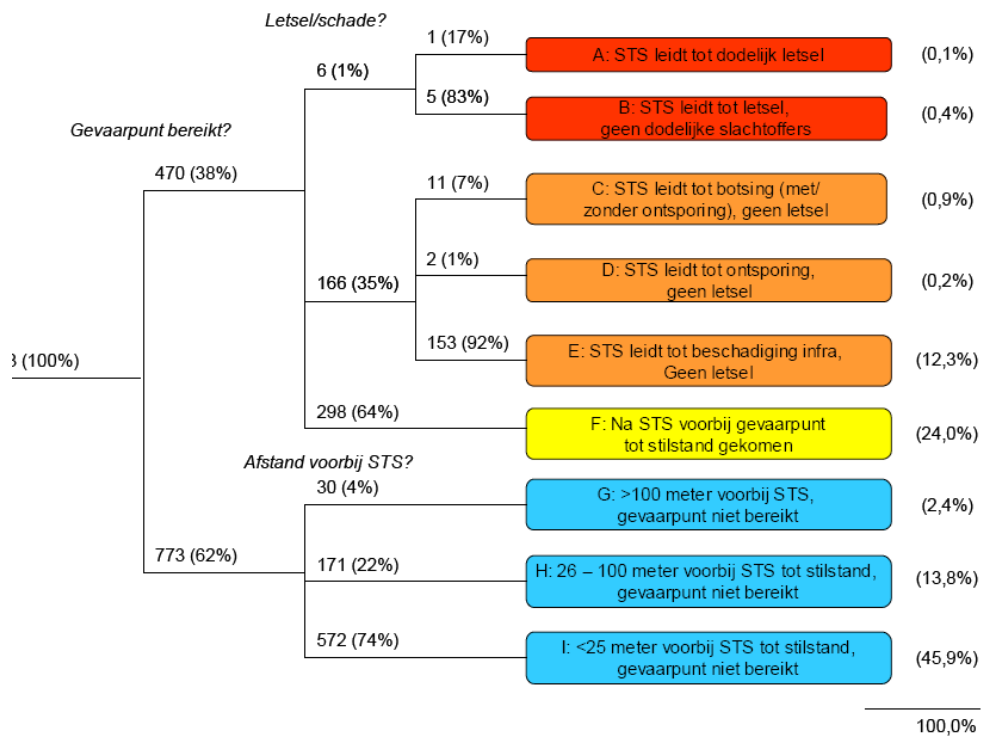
Letsel/schade?

Gevaarpunt bereikt?

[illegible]3 (100%)

470 (38%)

6 (1%)

1 (17%)

A: STS leidt tot dodelijk letsel

(0,1%)

5 (83%)

B: STS leidt tot letsel, geen dodelijke slachtoffers

(0,4%)

166 (35%)

11 (7%)

C: STS leidt tot botsing (met/ zonder ontsporing), geen letsel

(0,9%)

2 (1%)

D: STS leidt tot ontsporing, geen letsel

(0,2%)

153 (92%)

E: STS leidt tot beschadiging infra, Geen letsel

(12,3%)

298 (64%)

F: Na STS voorbij gevaarpunt tot stilstand gekomen

(24,0%)

Afstand voorbij STS?

773 (62%)

30 (4%)

G: >100 meter voorbij STS, gevaarpunt niet bereikt

(2,4%)

171 (22%)

H: 26 – 100 meter voorbij STS tot stilstand, gevaarpunt niet bereikt

(13,8%)

572 (74%)

I: <25 meter voorbij STS tot stilstand, gevaarpunt niet bereikt

(45,9%)

100,0%